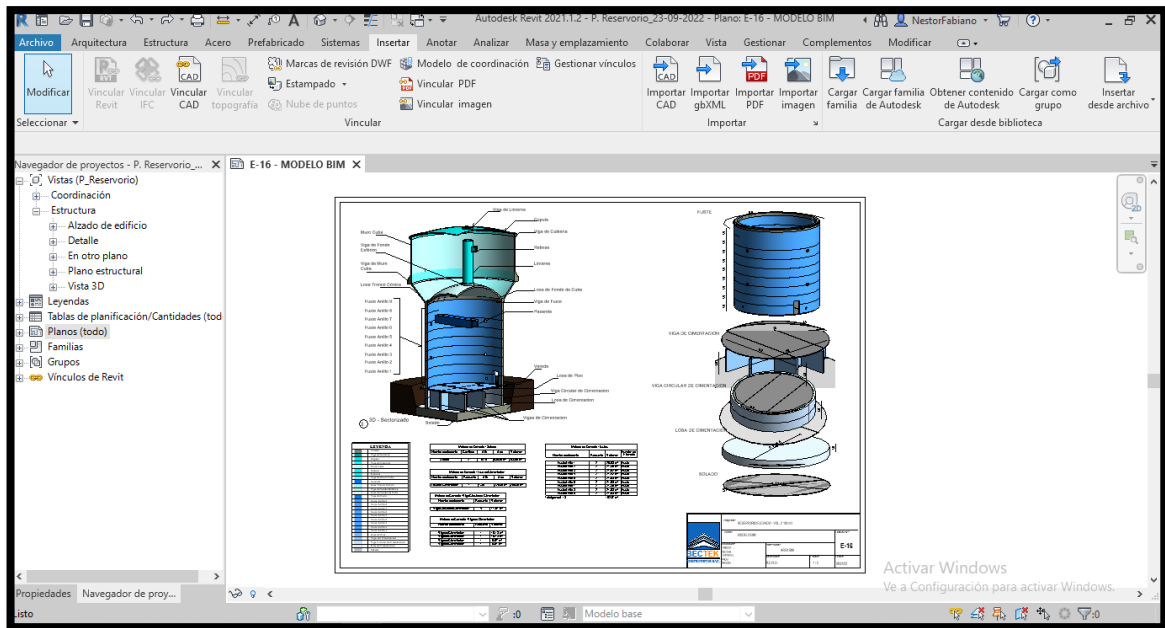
Autodesk Revit 2021.1.2 - P. Reservorio_23-09-2022 - Plano: E-16 - MODELO BIM
NestorFabiano

Archivo Arquitectura Estructura Acero Prefabricado Sistemas Insertar Anotar Analizar Masa y emplazamiento Colaborar Vista Gestionar Complementos Modificar

Modificar
Vincular Revit
Vincular IFC
Vincular CAD
Vincular topografía
Marcas de revisión DWF
Estampado
Nube de puntos
Modelo de coordinación
Vincular PDF
Vincular imagen
Gestionar vínculos
Importar CAD
Importar gbXML
Importar PDF
Importar imagen
Cargar familia
Cargar familia de Autodesk
Obtener contenido de Autodesk
Cargar como grupo
Insertar desde archivo
Seleccionar
Vincular
Importar
Cargar desde biblioteca

Navegador de proyectos - P. Reservorio_...
E-16 - MODELO BIM

Vistas (P_Reservorio)
Coordinación
Estructura
Alzado de edificio
Detalle
En otro plano
Plano estructural
Vista 3D
Leyendas
Tablas de planificación/Cantidades (tod
Planos (todo)
Familias
Grupos
Vínculos de Revit

Viga de Linterna
Cúpula
Viga de Cubierta
Muro Cuba
Viga de Fondo Cubierta
Viga de Muro Cuba
Tuberías
Linterna
Losa Tronco Cónica
Losa de Fondo de Cuba
Fuste Anillo 9
Fuste Anillo 8
Fuste Anillo 7
Fuste Anillo 6
Fuste Anillo 5
Fuste Anillo 4
Fuste Anillo 3
Fuste Anillo 2
Fuste Anillo 1
Viga de Fuste
Pasarela
Vereda
Losa de Piso
Viga Circular de Cimentación
Losa de Cimentación
Viga de Cimentación
Solado
3D - Seccionado
LEYENDA

FUSTE
VIGA DE CIMENTACION
VIGA CIRCULAR DE CIMENTACION
LOSA DE CIMENTACION
SOLADO

E-16

Activar Windows
Ve a Configuración para activar Windows.

Propiedades Navegador de proy...
Listo
:0
Modelo base
:0